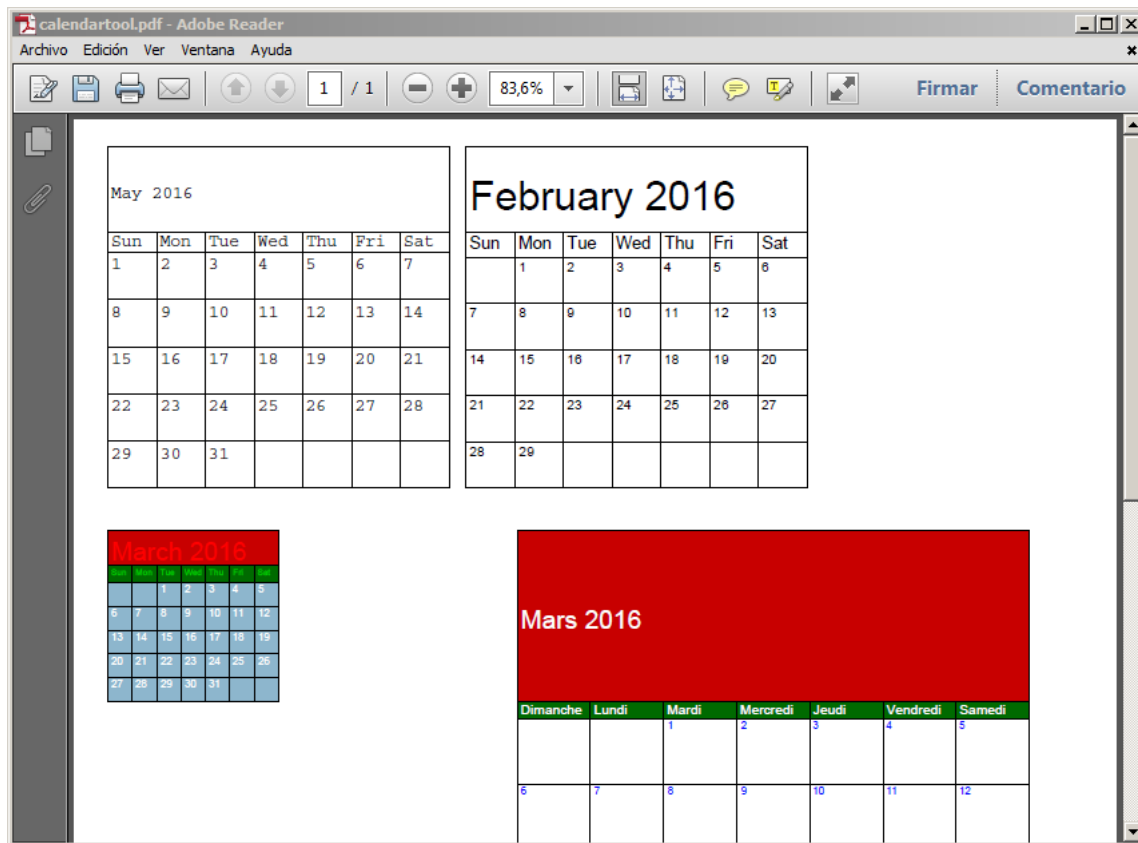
calendartool.pdf - Adobe Reader

Archivo Edición Ver Ventana Ayuda

1 / 1 83,6% Firmar Comentario

May 2016

| Sun | Mon | Tue | Wed | Thu | Fri | Sat |
|---|---|---|---|---|---|---|
| 1 | 2 | 3 | 4 | 5 | 6 | 7 |
| 8 | 9 | 10 | 11 | 12 | 13 | 14 |
| 15 | 16 | 17 | 18 | 19 | 20 | 21 |
| 22 | 23 | 24 | 25 | 26 | 27 | 28 |
| 29 | 30 | 31 | | | | |

February 2016

| Sun | Mon | Tue | Wed | Thu | Fri | Sat |
|---|---|---|---|---|---|---|
| | 1 | 2 | 3 | 4 | 5 | 6 |
| 7 | 8 | 9 | 10 | 11 | 12 | 13 |
| 14 | 15 | 16 | 17 | 18 | 19 | 20 |
| 21 | 22 | 23 | 24 | 25 | 26 | 27 |
| 28 | 29 | | | | | |

March 2016

| Sun | Mon | Tue | Wed | Thu | Fri | Sat |
|---|---|---|---|---|---|---|
| | | 1 | 2 | 3 | 4 | 5 |
| 6 | 7 | 8 | 9 | 10 | 11 | 12 |
| 13 | 14 | 15 | 16 | 17 | 18 | 19 |
| 20 | 21 | 22 | 23 | 24 | 25 | 26 |
| 27 | 28 | 29 | 30 | 31 | | |

Mars 2016

| Dimanche | Lundi | Mardi | Mercredi | Jeudi | Vendredi | Samedi |
|---|---|---|---|---|---|---|
| | | 1 | 2 | 3 | 4 | 5 |
| 6 | 7 | 8 | 9 | 10 | 11 | 12 |